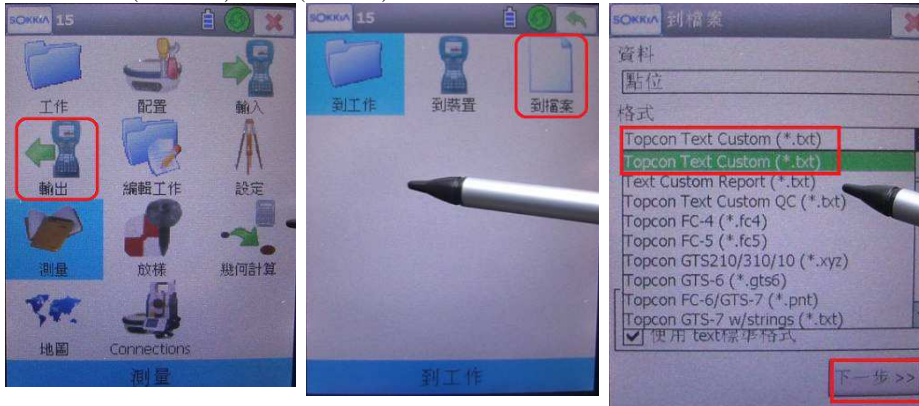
SOKKIA 15

工作
配置
輸入
輸出
編輯工作
設定
測量
放樣
幾何計算
地圖
Connections
測量

SOKKIA 15

到工作
到裝置
到檔案
到工作

SOKKIA 到檔案

資料
點位
格式
Topcon Text Custom (*.txt)
Topcon Text Custom (*.txt)
Text Custom Report (*.txt)
Topcon Text Custom QC (*.txt)
Topcon FC-4 (*.fc4)
Topcon FC-5 (*.fc5)
Topcon GTS210/310/10 (*.xyz)
Topcon GTS-6 (*.gts6)
Topcon FC-6/GTS-7 (*.pnt)
Topcon GTS-7 w/strings (*.txt)
使用 text標準格式
下一步 >>